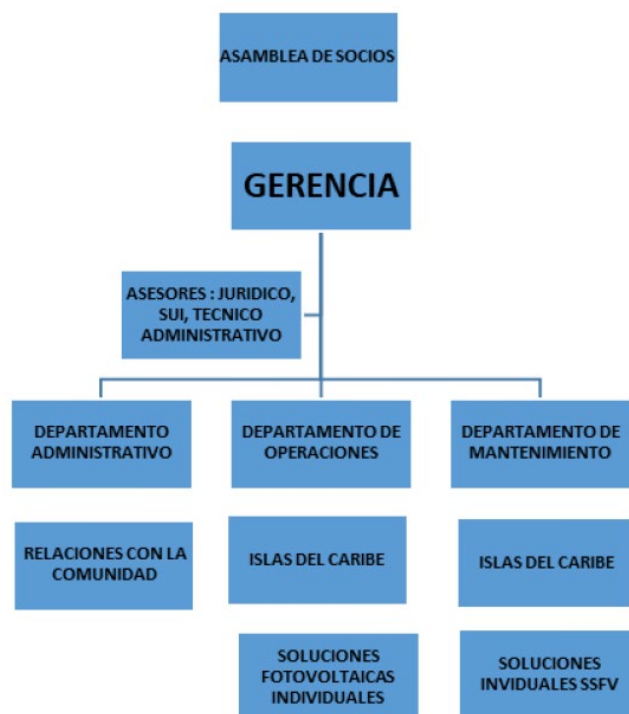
ASAMBLEA DE SOCIOS

GERENCIA

ASESORES : JURIDICO, SUI, TECNICO ADMINISTRATIVO

DEPARTAMENTO ADMINISTRATIVO

DEPARTAMENTO DE OPERACIONES

DEPARTAMENTO DE MANTENIMIENTO

RELACIONES CON LA COMUNIDAD

ISLAS DEL CARIBE

ISLAS DEL CARIBE

SOLUCIONES FOTOVOLTAICAS INDIVIDUALES

SOLUCIONES INVIDUALES SSFV